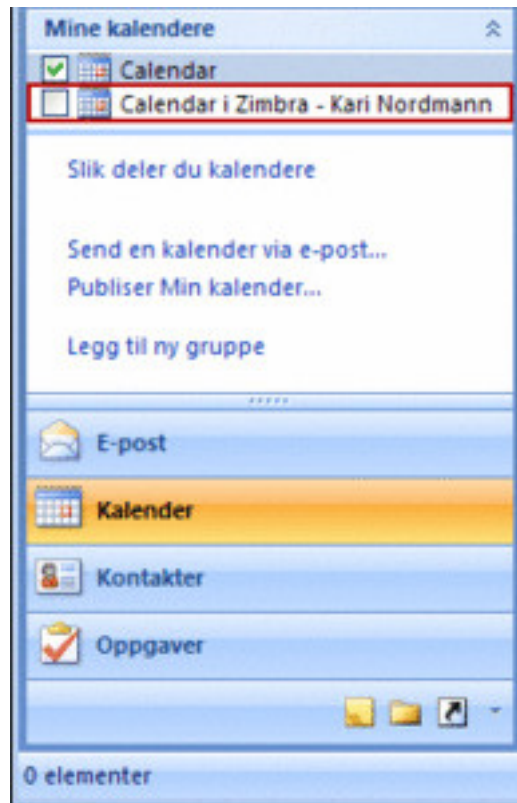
Mine kalendere

Calendar

Calendar i Zimbra - Kari Nordmann

Slik deler du kalendere

Send en kalender via e-post...

Publiser Min kalender...

Legg til ny gruppe

E-post

Kalender

Kontakter

Oppgaver

0 elementer